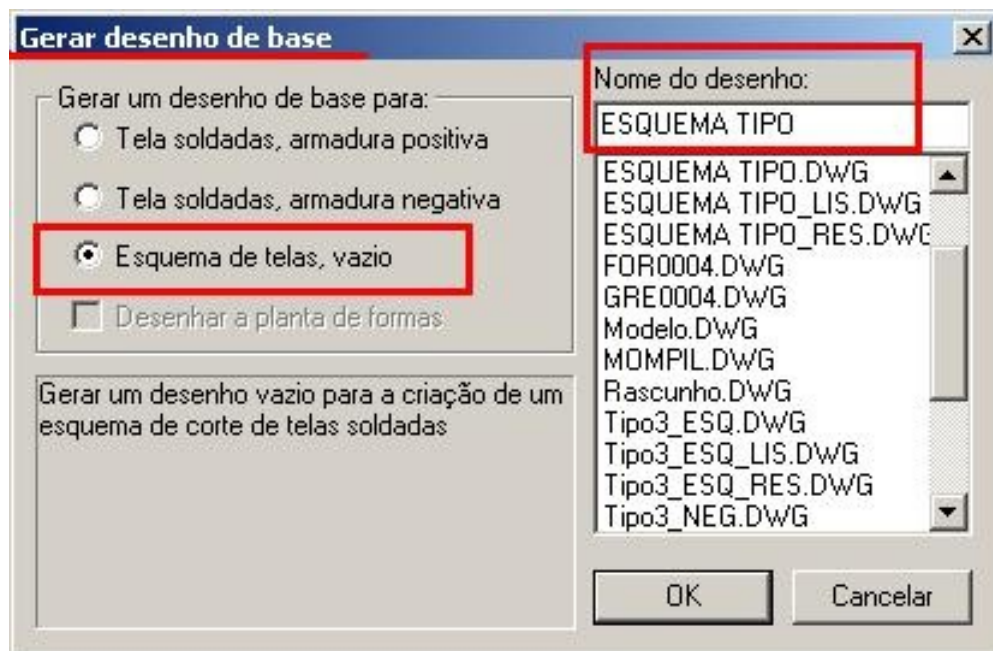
Gerar desenho de base

Gerar um desenho de base para:

Tela soldadas, armadura positiva

Tela soldadas, armadura negativa

Esquema de telas, vazio

Desenhar a planta de formas

Gerar um desenho vazio para a criação de um esquema de corte de telas soldadas

Nome do desenho:

ESQUEMA TIPO

ESQUEMA TIPO.DWG
ESQUEMA TIPO_LIS.DWG
ESQUEMA TIPO_RES.DWG
FOR0004.DWG
GRE0004.DWG
Modelo.DWG
MOMPIL.DWG
Rascunho.DWG
Tipo3_ESQ.DWG
Tipo3_ESQ_LIS.DWG
Tipo3_ESQ_RES.DWG
Tipo3_NEG.DWG

OK

Cancelar